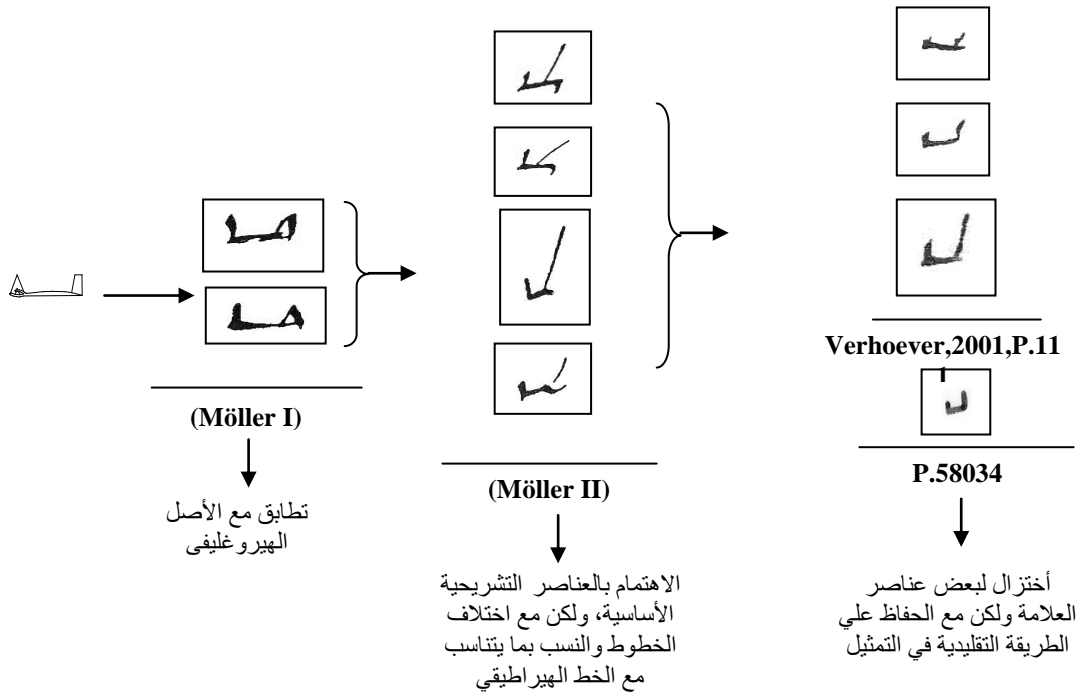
(Möller I)

تطابق مع الأصل الهيروغليفى

(Möller II)

الاهتمام بالعناصر التشريحية الأساسية، ولكن مع اختلاف الخطوط والنسب بما يتناسب مع الخط الهيراطيقي

Verhoever,2001,P.11

P.58034

أختزال لبعض عناصر العلامة ولكن مع الحفاظ علي الطريقة التقليدية في التمثيل